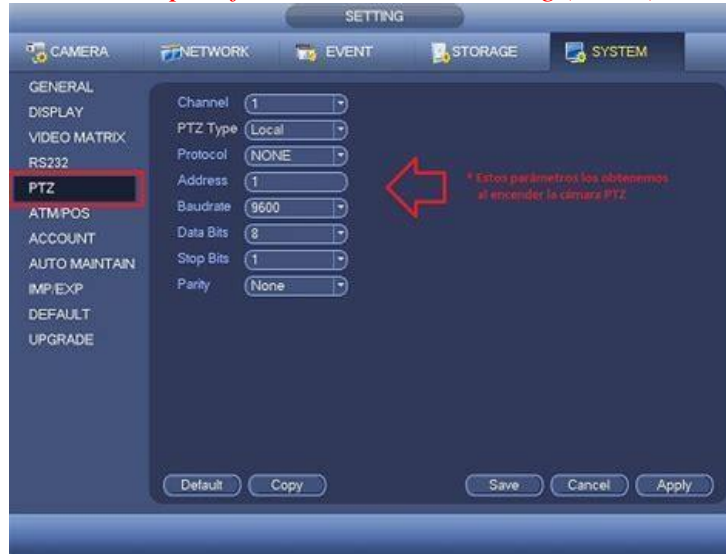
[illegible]

SETTING

CAMERA
NETWORK
EVENT
STORAGE
SYSTEM

GENERAL
DISPLAY
VIDEO MATRIX
RS232
PTZ
ATM/POS
ACCOUNT
AUTO MAINTAIN
IMP/EXP
DEFAULT
UPGRADE

Channel 1
PTZ Type Local
Protocol NONE
Address 1
Baudrate 9600
Data Bits 8
Stop Bits 1
Parity None

* Estos parámetros los obtenemos al encender la cámara PTZ

Default
Copy
Save
Cancel
Apply